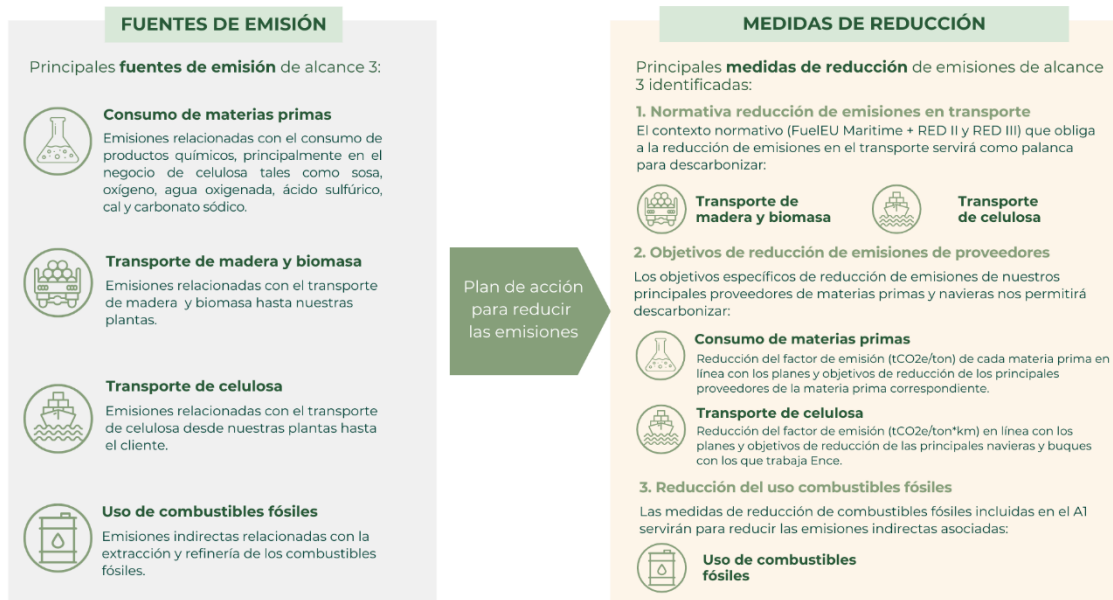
FUENTES DE EMISIÓN

Principales fuentes de emisión de alcance 3:

Consumo de materias primas
Emisiones relacionadas con el consumo de productos químicos, principalmente en el negocio de celulosa tales como sosa, oxígeno, agua oxigenada, ácido sulfúrico, cal y carbonato sódico.

Transporte de madera y biomasa
Emisiones relacionadas con el transporte de madera y biomasa hasta nuestras plantas.

Transporte de celulosa
Emisiones relacionadas con el transporte de celulosa desde nuestras plantas hasta el cliente.

Uso de combustibles fósiles
Emisiones indirectas relacionadas con la extracción y refinería de los combustibles fósiles.

Plan de acción para reducir las emisiones

MEDIDAS DE REDUCCIÓN

Principales medidas de reducción de emisiones de alcance 3 identificadas:

1. Normativa reducción de emisiones en transporte
El contexto normativo (FuelEU Maritime + RED II y RED III) que obliga a la reducción de emisiones en el transporte servirá como palanca para descarbonizar:

Transporte de madera y biomasa

Transporte de celulosa

2. Objetivos de reducción de emisiones de proveedores
Los objetivos específicos de reducción de emisiones de nuestros principales proveedores de materias primas y navieras nos permitirá descarbonizar:

Consumo de materias primas
Reducción del factor de emisión (tCO2e/ton) de cada materia prima en línea con los planes y objetivos de reducción de los principales proveedores de la materia prima correspondiente.

Transporte de celulosa
Reducción del factor de emisión (tCO2e/ton*km) en línea con los planes y objetivos de reducción de las principales navieras y buques con los que trabaja Ence.

3. Reducción del uso combustibles fósiles
Las medidas de reducción de combustibles fósiles incluidas en el A1 servirán para reducir las emisiones indirectas asociadas:

Uso de combustibles fósiles